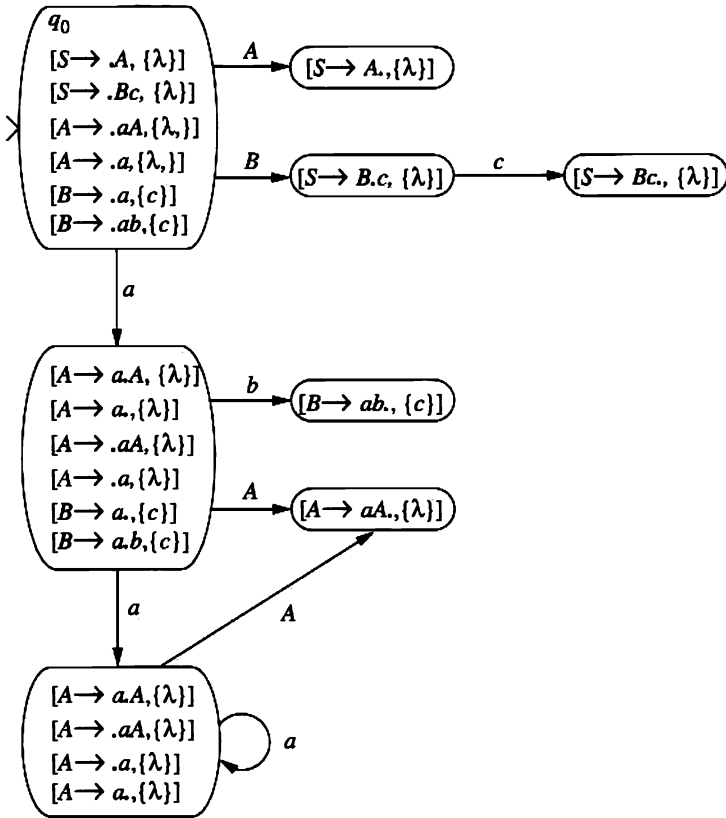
$q_0$
$[S \rightarrow .A, \{\lambda\}]$
$[S \rightarrow .Bc, \{\lambda\}]$
$[A \rightarrow .aA, \{\lambda,\}]$
$[A \rightarrow .a, \{\lambda,\}]$
$[B \rightarrow .a, \{c\}]$
$[B \rightarrow .ab, \{c\}]$

$A$

$[S \rightarrow A., \{\lambda\}]$

$B$

$[S \rightarrow B.c, \{\lambda\}]$

$c$

$[S \rightarrow Bc., \{\lambda\}]$

$a$

$[A \rightarrow a.A, \{\lambda\}]$
$[A \rightarrow a., \{\lambda\}]$
$[A \rightarrow .aA, \{\lambda\}]$
$[A \rightarrow .a, \{\lambda\}]$
$[B \rightarrow a., \{c\}]$
$[B \rightarrow a.b, \{c\}]$

$b$

$[B \rightarrow ab., \{c\}]$

$A$

$[A \rightarrow aA., \{\lambda\}]$

$a$

$A$

$[A \rightarrow a.A, \{\lambda\}]$
$[A \rightarrow .aA, \{\lambda\}]$
$[A \rightarrow .a, \{\lambda\}]$
$[A \rightarrow a., \{\lambda\}]$

$a$